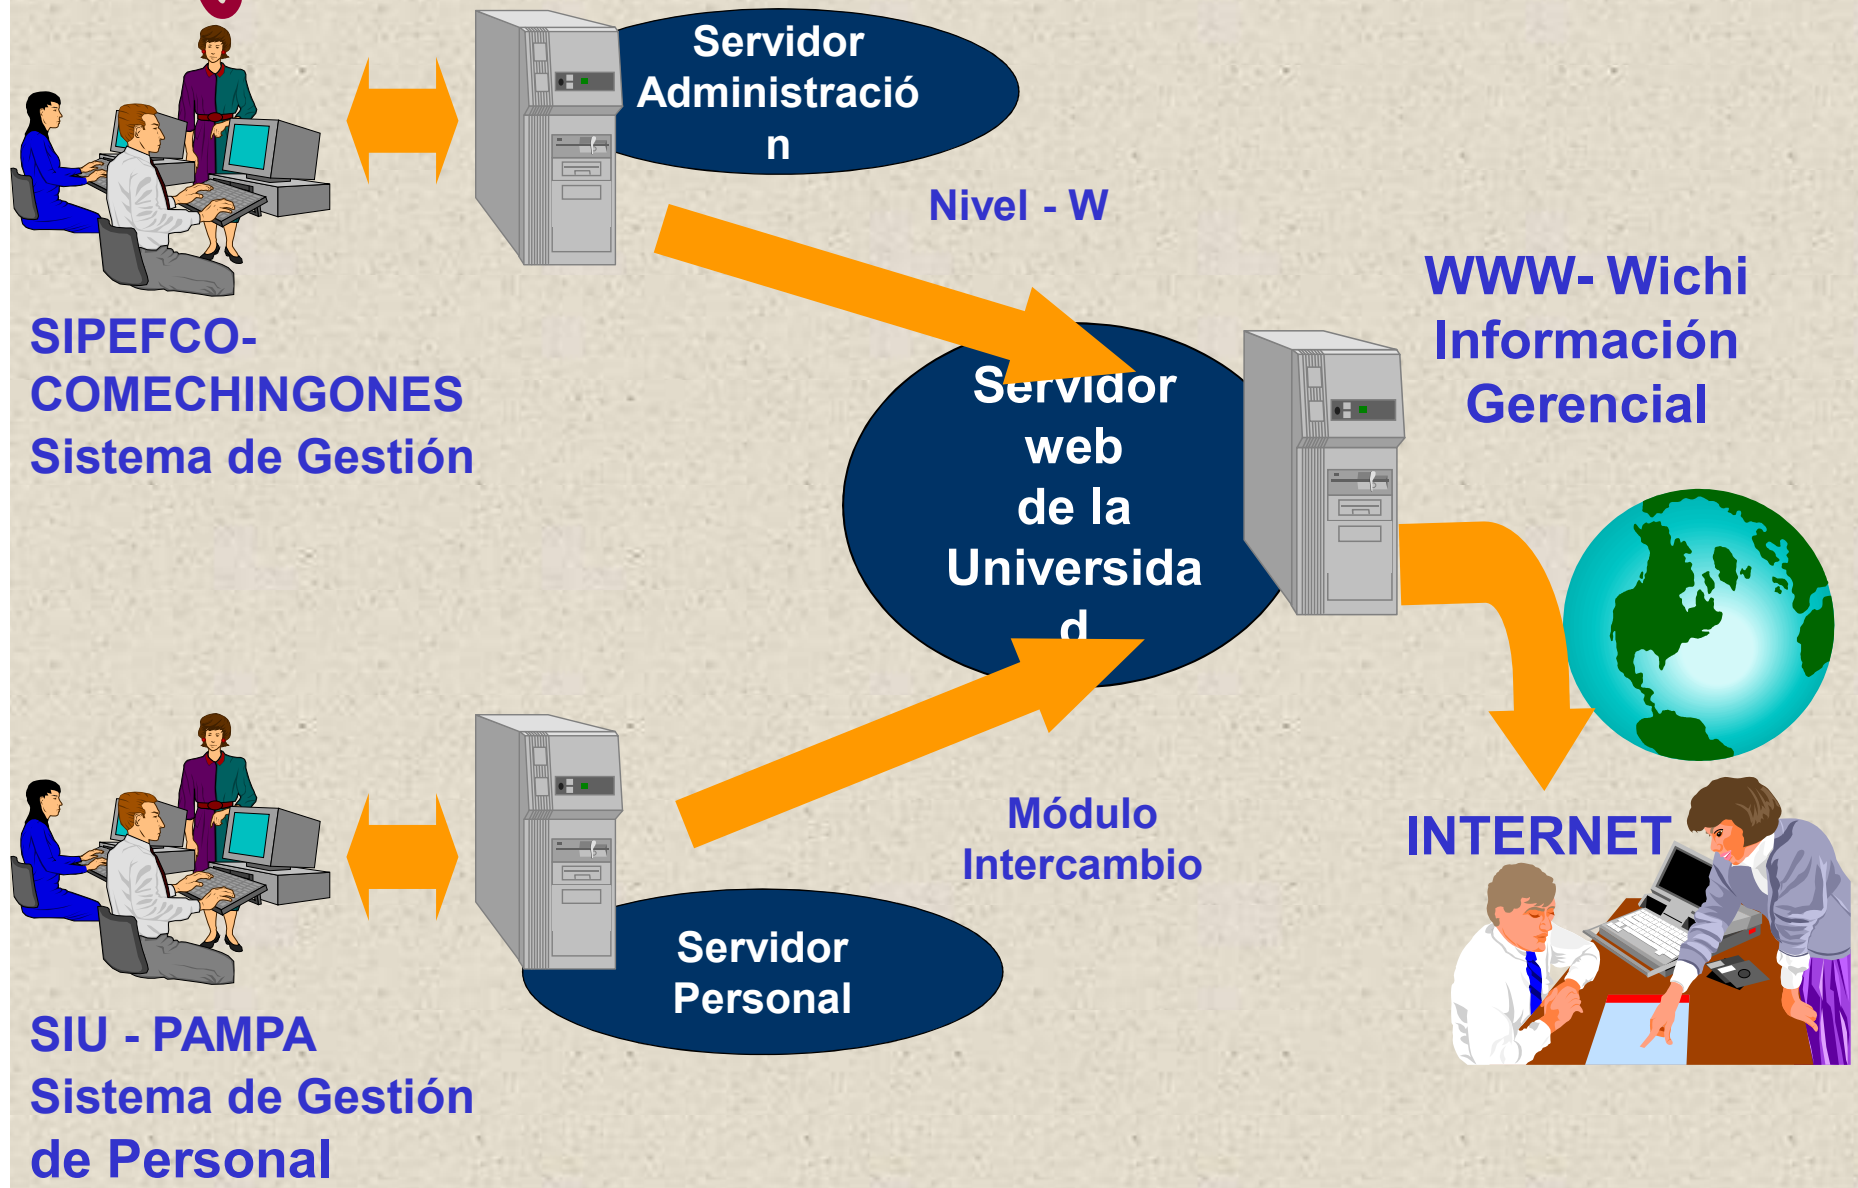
Servidor Administració n

Nivel - W

WWW- Wichi Información Gerencial

SIPEFCO-COMECHINGONES Sistema de Gestión

Servidor web de la Universida d

Módulo Intercambio

INTERNET

Servidor Personal

SIU - PAMPA Sistema de Gestión de Personal